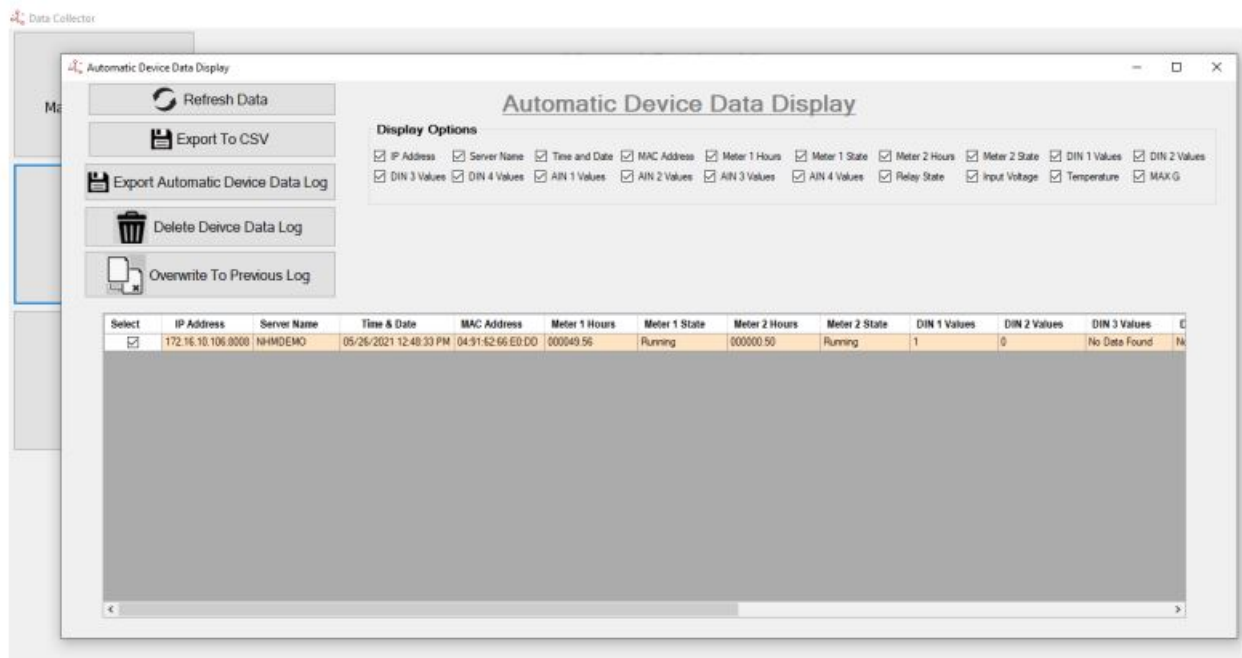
Data Collector

Ma

Automatic Device Data Display

Refresh Data

Export To CSV

Export Automatic Device Data Log

Delete Deivce Data Log

Overwrite To Previous Log

Automatic Device Data Display

Display Options

☑ IP Address ☑ Server Name ☑ Time and Date ☑ MAC Address ☑ Meter 1 Hours ☑ Meter 1 State ☑ Meter 2 Hours ☑ Meter 2 State ☑ DIN 1 Values ☑ DIN 2 Values
☑ DIN 3 Values ☑ DIN 4 Values ☑ AIN 1 Values ☑ AIN 2 Values ☑ AIN 3 Values ☑ AIN 4 Values ☑ Relay State ☑ Input Voltage ☑ Temperature ☑ MAX G

| Select | IP Address | Server Name | Time & Date | MAC Address | Meter 1 Hours | Meter 1 State | Meter 2 Hours | Meter 2 State | DIN 1 Values | DIN 2 Values | DIN 3 Values | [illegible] |
|---|---|---|---|---|---|---|---|---|---|---|---|---|
| ☑ | 172.16.10.106:8000 | NHMDEMO | 05/26/2021 12:48:33 PM | 04:91:62:66:E0:DO | 000049.56 | Running | 000000.50 | Running | 1 | 0 | No Data Found | N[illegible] |